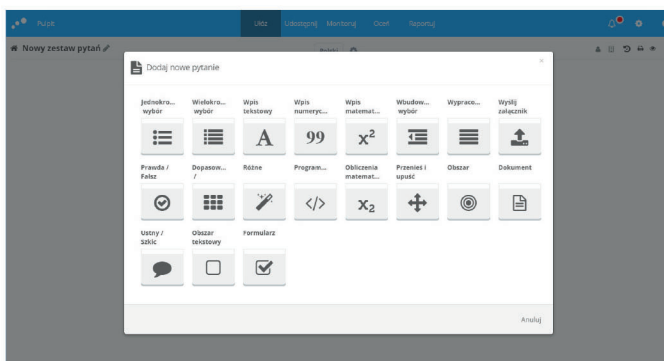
Pulpit

Utwórz Udostępnij Monitoruj Oceń Raportuj

Nowy zestaw pytań

Polski

Dodaj nowe pytanie

×

Jednokro... wybór

Wielokro... wybór

Wpis tekstowy

A

Wpis numeryc...

99

Wpis matemat...

$x^2$

Wbudow... wybór

Wypraco...

Wyślij załącznik

Prawda / Fałsz

Dopasow... /

Różne

Program...

</>

Obliczenia matemat...

$x_2$

Przenieś i upuść

Obszar

Dokument

Ustny / Szkic

Obszar tekstowy

Formularz

Anuluj